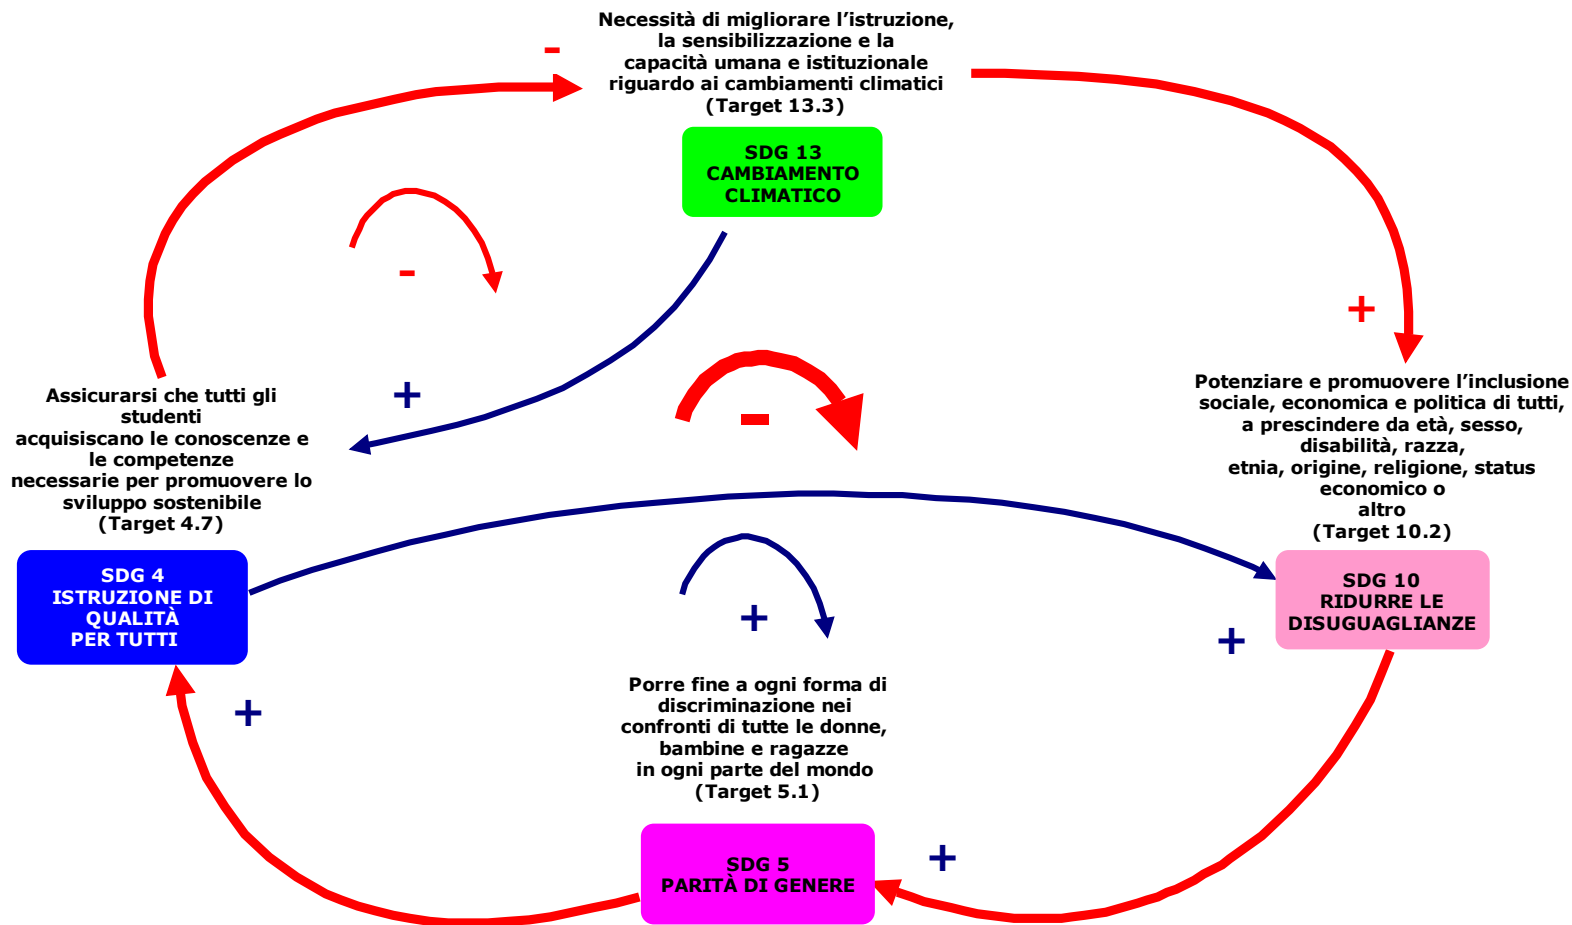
Necessità di migliorare l'istruzione, la sensibilizzazione e la capacità umana e istituzionale riguardo ai cambiamenti climatici (Target 13.3)

-

SDG 13
CAMBIAMENTO CLIMATICO

-

+

-

+

Assicurarsi che tutti gli studenti acquisiscano le conoscenze e le competenze necessarie per promuovere lo sviluppo sostenibile (Target 4.7)

Potenziare e promuovere l'inclusione sociale, economica e politica di tutti, a prescindere da età, sesso, disabilità, razza, etnia, origine, religione, status economico o altro (Target 10.2)

SDG 4
ISTRUZIONE DI QUALITÀ PER TUTTI

+

SDG 10
RIDURRE LE DISUGUAGLIANZE

+

+

Porre fine a ogni forma di discriminazione nei confronti di tutte le donne, bambine e ragazze in ogni parte del mondo (Target 5.1)

+

SDG 5
PARITÀ DI GENERE